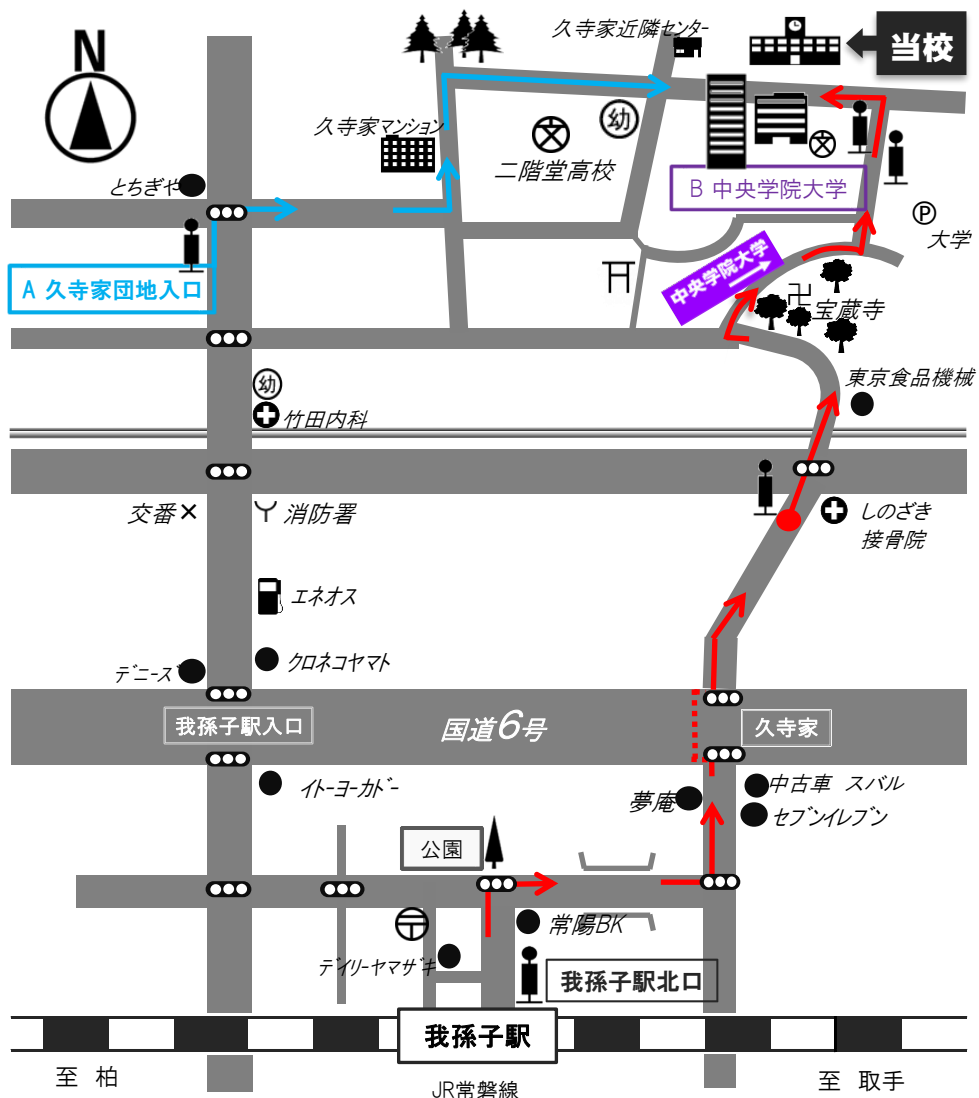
N

久寺家近隣センター

当校

久寺家マンション

幼

二階堂高校

B 中央学院大学

とちぎや

P

大学

A 久寺家団地入口

中央学院大学

卍 宝蔵寺

東京食品機械

幼

竹田内科

交番 ✕

消防署

しのざき
接骨院

エネオス

デニーズ

クロネコヤマト

我孫子駅入口

国道6号

久寺家

イトーヨーカドー

中古車 スバル

夢庵

セブンイレブン

公園

常陽BK

デイリーヤマザキ

我孫子駅北口

我孫子駅

至 柏

JR常磐線

至 取手